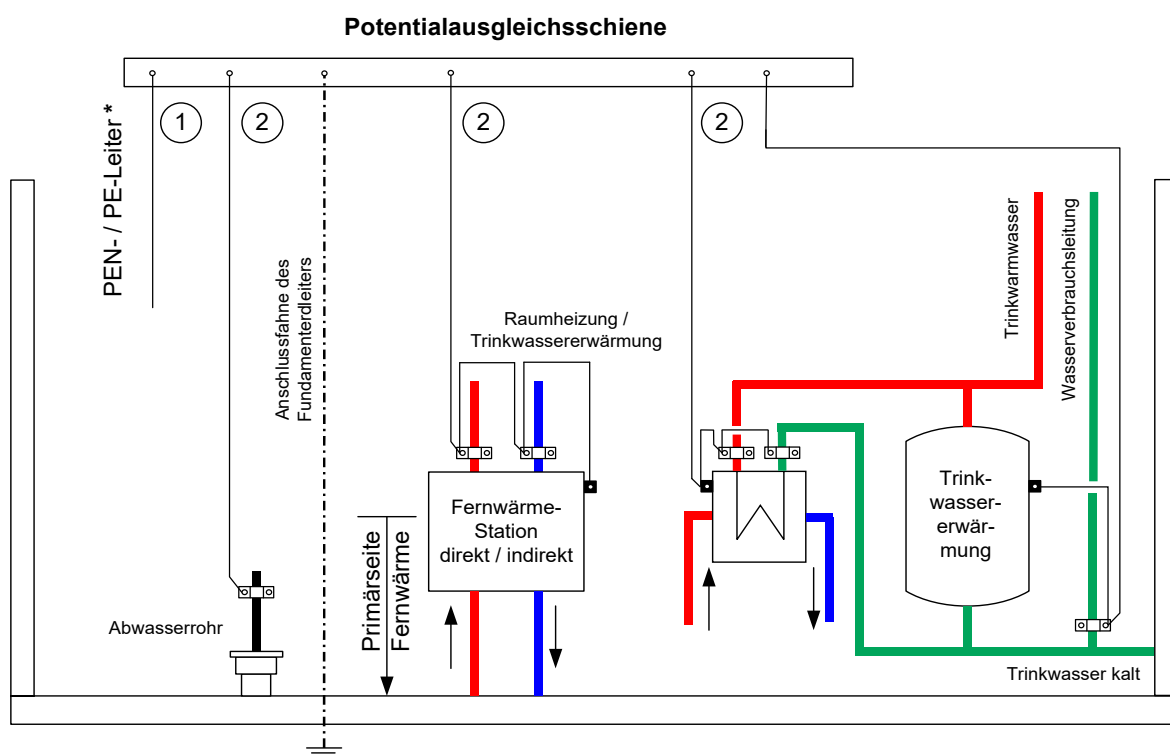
Potentialausgleichsschiene

1

2

2

2

PEN- / PE-Leiter *

Anschlussfahne des Fundamenterdleiters

Raumheizung / Trinkwassererwärmung

Trinkwarmwasser

Wasserverbrauchsleitung

Fernwärme-Station direkt / indirekt

Primärseite Fernwärme

Trink-wasser-erwär-mung

Abwasserrohr

Trinkwasser kalt